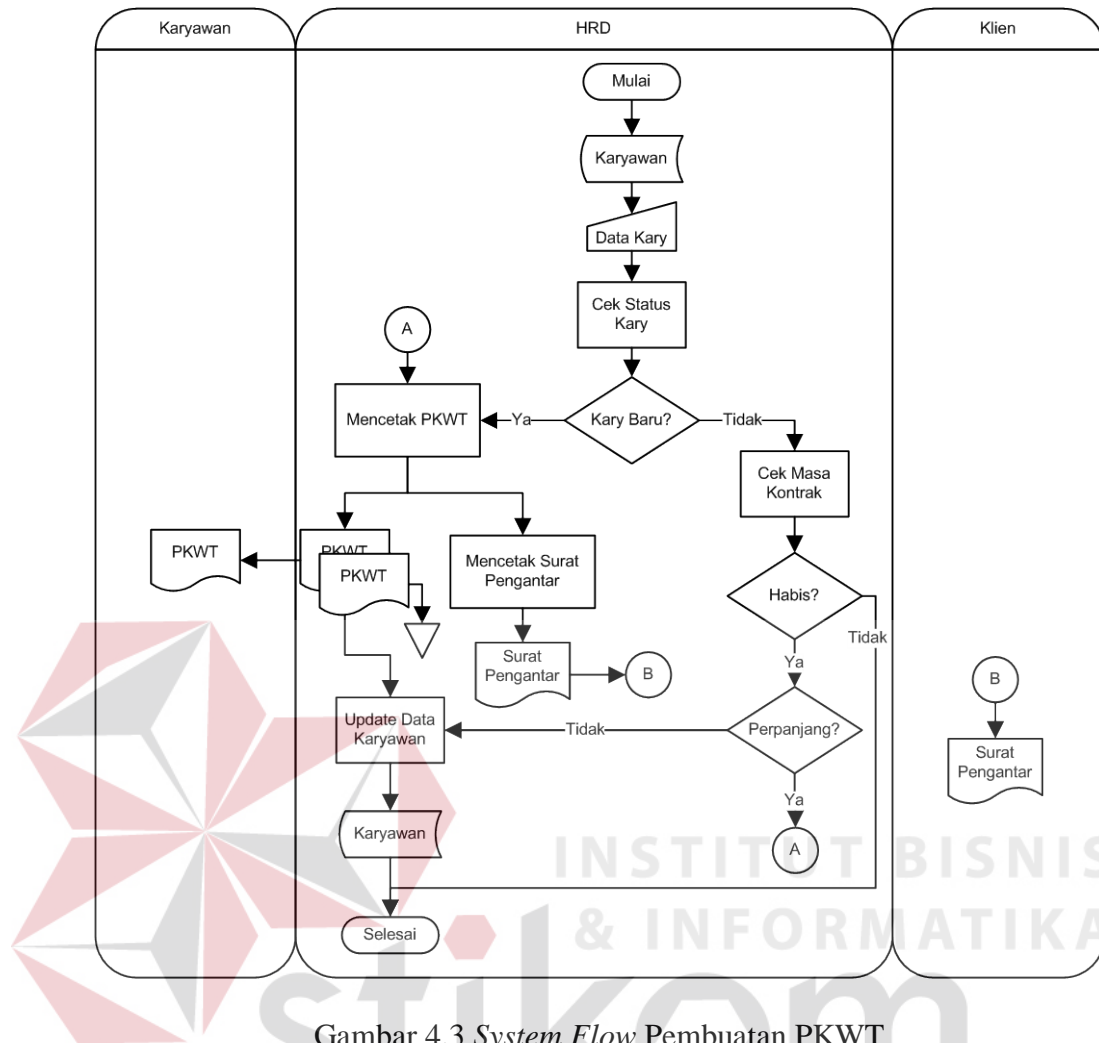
Karyawan

HRD

Klien

Mulai

Karyawan

Data Kary

Cek Status Kary

A

Mencetak PKWT

Ya

Kary Baru?

Tidak

Cek Masa Kontrak

PKWT

PKWT

PKWT

Mencetak Surat Pengantar

Habis?

Tidak

Surat Pengantar

B

Ya

B

Update Data Karyawan

Tidak

Perpanjang?

Surat Pengantar

Ya

Karyawan

A

INSTITUT BISNIS & INFORMATIKA

Selesai

stikom

Gambar 4.3 System Flow Pembuatan PKWT